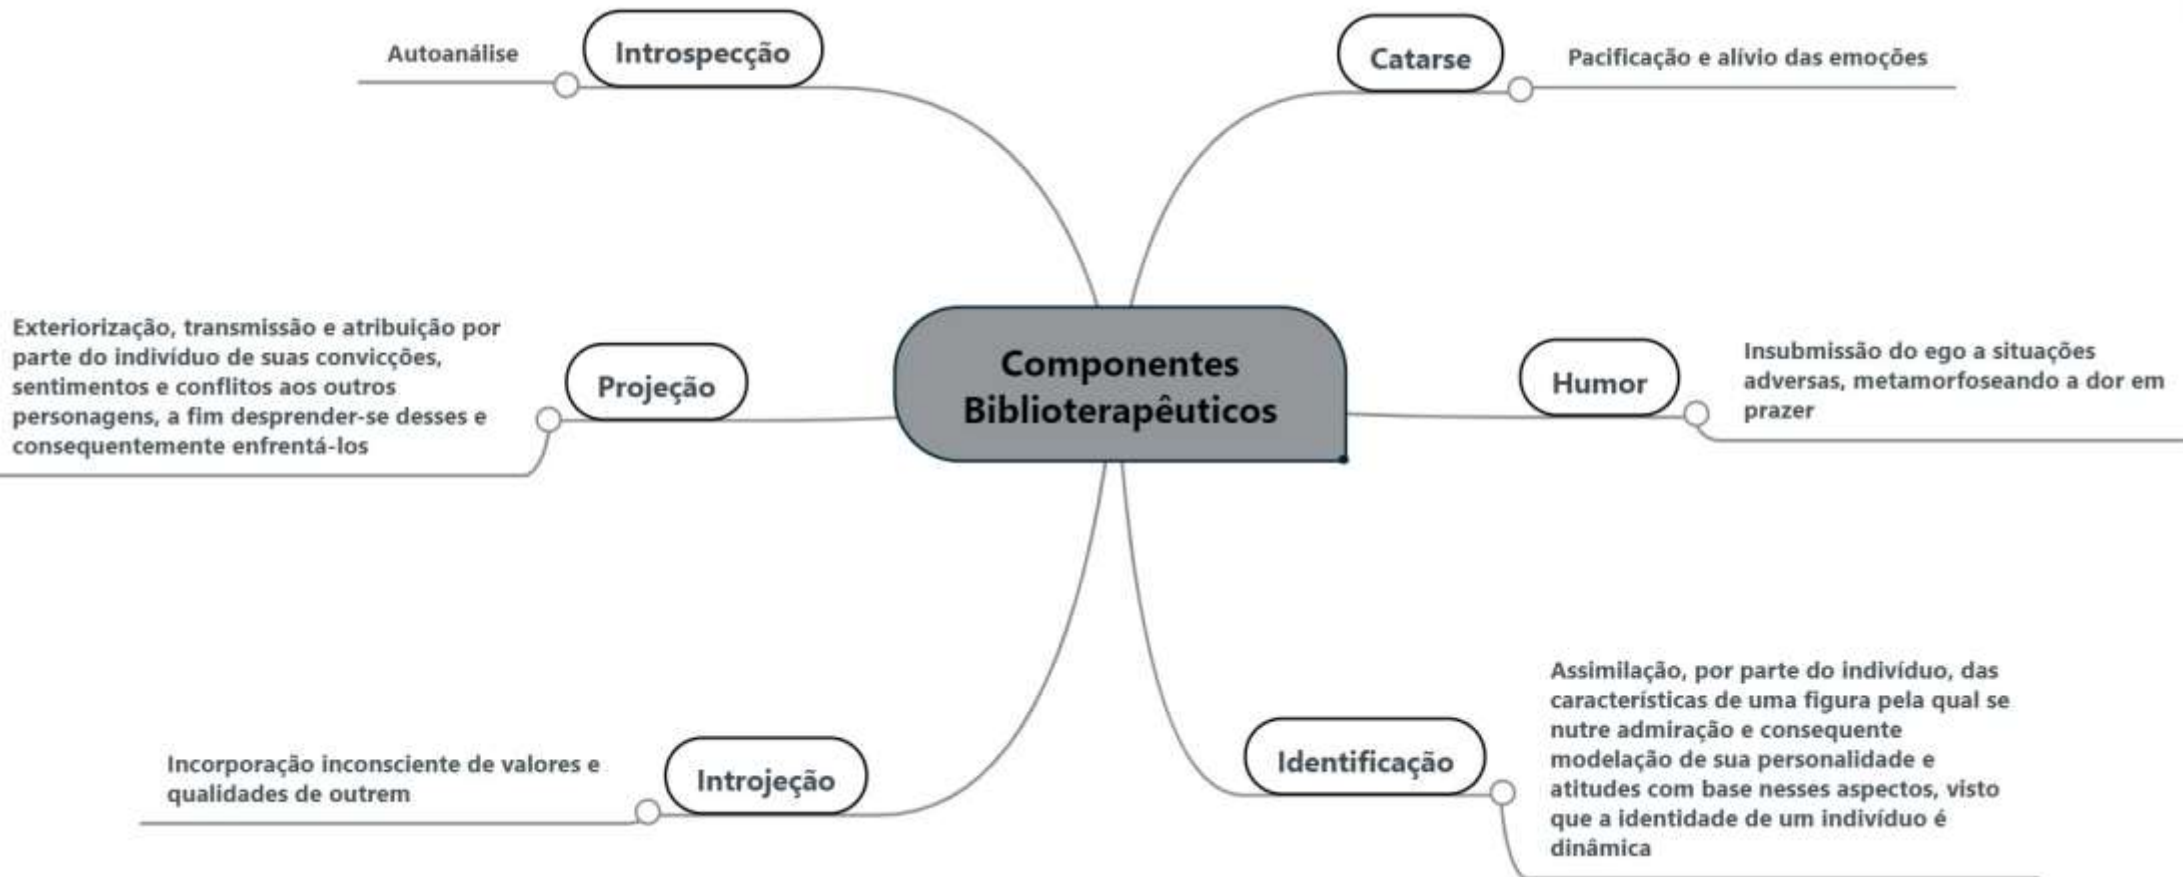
Componentes Biblioterapêuticos

Introspecção

Autoanálise

Catarse

Pacificação e alívio das emoções

Projeção

Exteriorização, transmissão e atribuição por parte do indivíduo de suas convicções, sentimentos e conflitos aos outros personagens, a fim desprender-se desses e consequentemente enfrentá-los

Humor

Insubmissão do ego a situações adversas, metamorfoseando a dor em prazer

Introjeção

Incorporação inconsciente de valores e qualidades de outrem

Identificação

Assimilação, por parte do indivíduo, das características de uma figura pela qual se nutre admiração e consequente modelação de sua personalidade e atitudes com base nesses aspectos, visto que a identidade de um indivíduo é dinâmica